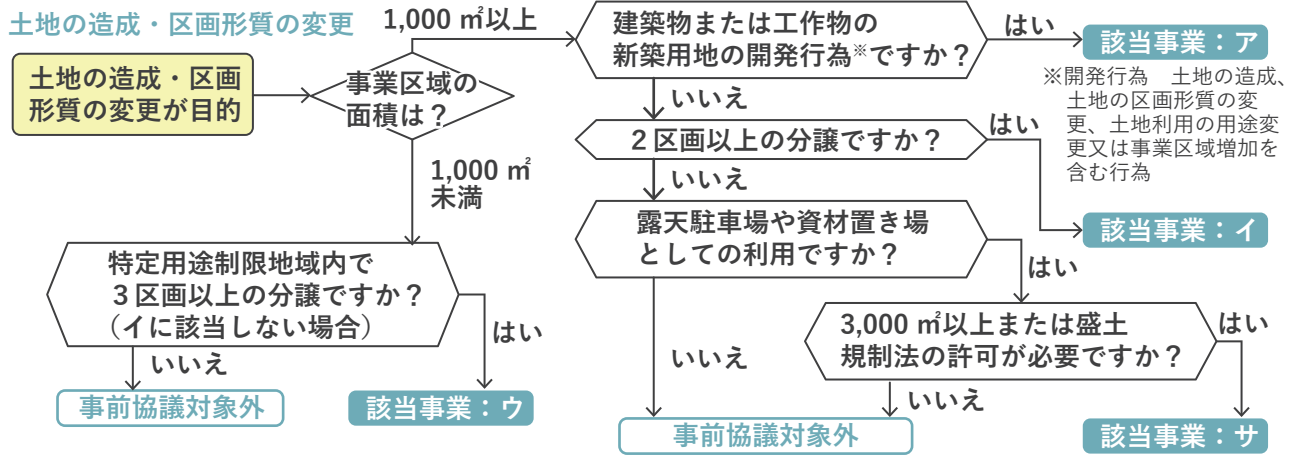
土地の造成・区画形質の変更

土地の造成・区画形質の変更が目的

事業区域の面積は？

1,000 ㎡以上

建築物または工作物の新築用地の開発行為※ですか？

はい

該当事業：ア

※開発行為　土地の造成、土地の区画形質の変更、土地利用の用途変更又は事業区域増加を含む行為

いいえ

２区画以上の分譲ですか？

はい

いいえ

露天駐車場や資材置き場としての利用ですか？

該当事業：イ

はい

1,000 ㎡未満

特定用途制限地域内で３区画以上の分譲ですか？（イに該当しない場合）

はい

いいえ

事前協議対象外

該当事業：ウ

いいえ

3,000 ㎡以上または盛土規制法の許可が必要ですか？

はい

いいえ

事前協議対象外

該当事業：サ